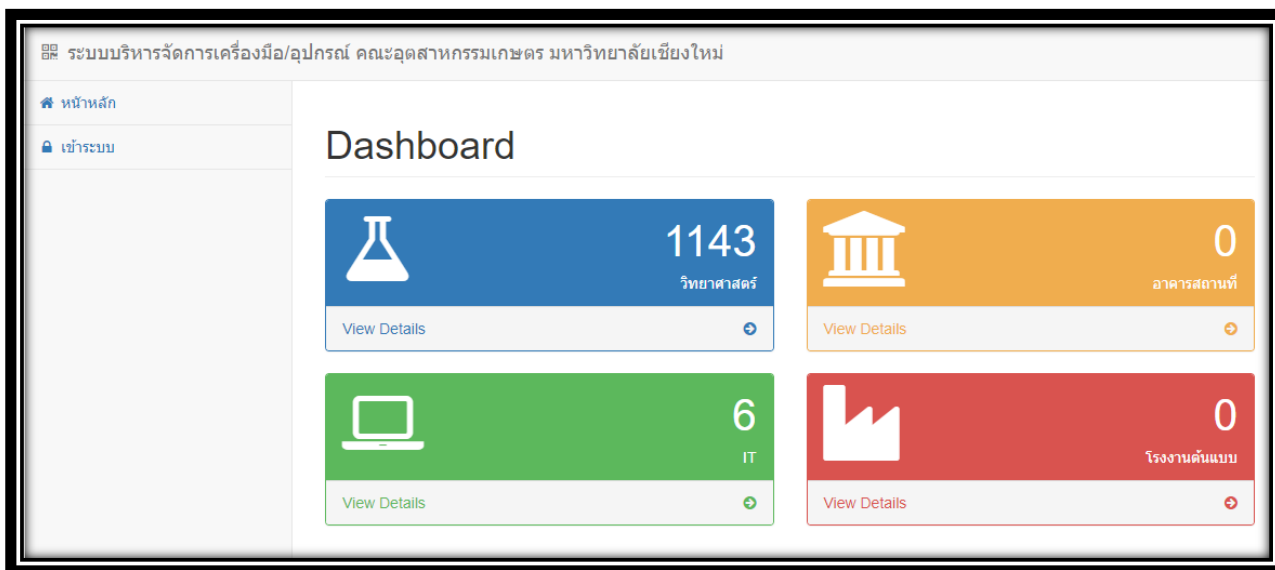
ระบบบริหารจัดการเครื่องมือ/อุปกรณ์ คณะอุตสาหกรรมเกษตร มหาวิทยาลัยเชียงใหม่

หน้าหลัก

เข้าระบบ

Dashboard

1143
วิทยาศาสตร์
View Details

0
อาคารสถานที่
View Details

6
IT
View Details

0
โรงงานต้นแบบ
View Details